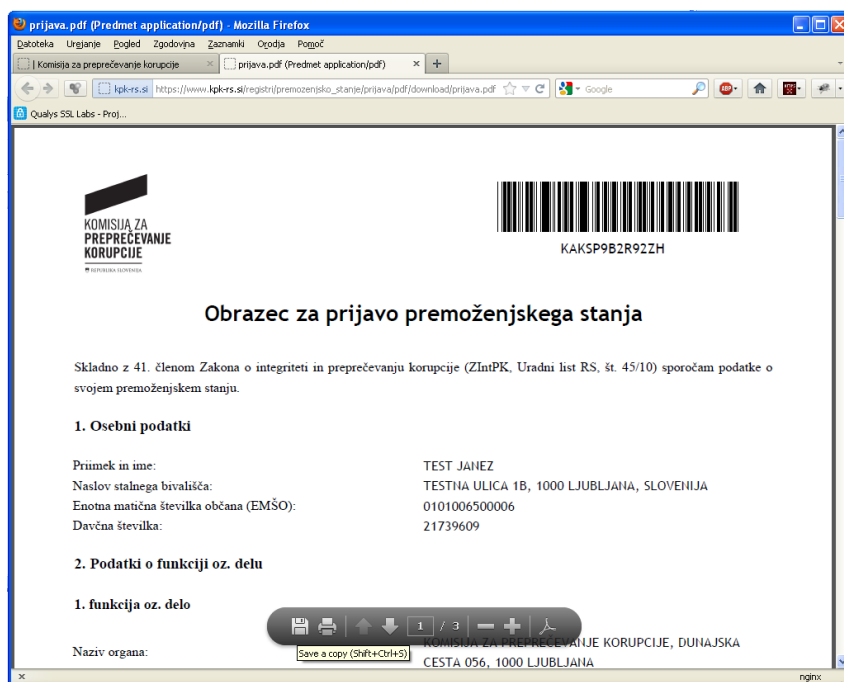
prijava.pdf (Predmet application/pdf) - Mozilla Firefox

Datoteka Urejanje Pogled Zgodovina Zaznamki Orodja Pomoč

| Komisija za preprečevanje korupcije × prijava.pdf (Predmet application/pdf) × +

kpk-rs.si https://www.kpk-rs.si/registri/premozenjsko_stanje/prijava/pdf/download/prijava.pdf Google

Qualys SSL Labs - Proj...

KOMISIJA ZA PREPREČEVANJE KORUPCIJE
REPUBLIKA SLOVENIJA

KAKSP9B2R92ZH

Obrazec za prijavo premoženjskega stanja

Skladno z 41. členom Zakona o integriteti in preprečevanju korupcije (ZIntPK, Uradni list RS, št. 45/10) sporočam podatke o svojem premoženjskem stanju.

1. Osebni podatki

| | |
|---|---|
| Priimek in ime: | TEST JANEZ |
| Naslov stalnega bivališča: | TESTNA ULICA 1B, 1000 LJUBLJANA, SLOVENIJA |
| Enotna matična številka občana (EMŠO): | 0101006500006 |
| Davčna številka: | 21739609 |

2. Podatki o funkciji oz. delu

1. funkcija oz. delo

1 / 3

Save a copy (Shift+Ctrl+S)

Naziv organa: KOMISIJA ZA PREPREČEVANJE KORUPCIJE, DUNAJSKA CESTA 056, 1000 LJUBLJANA

nginx